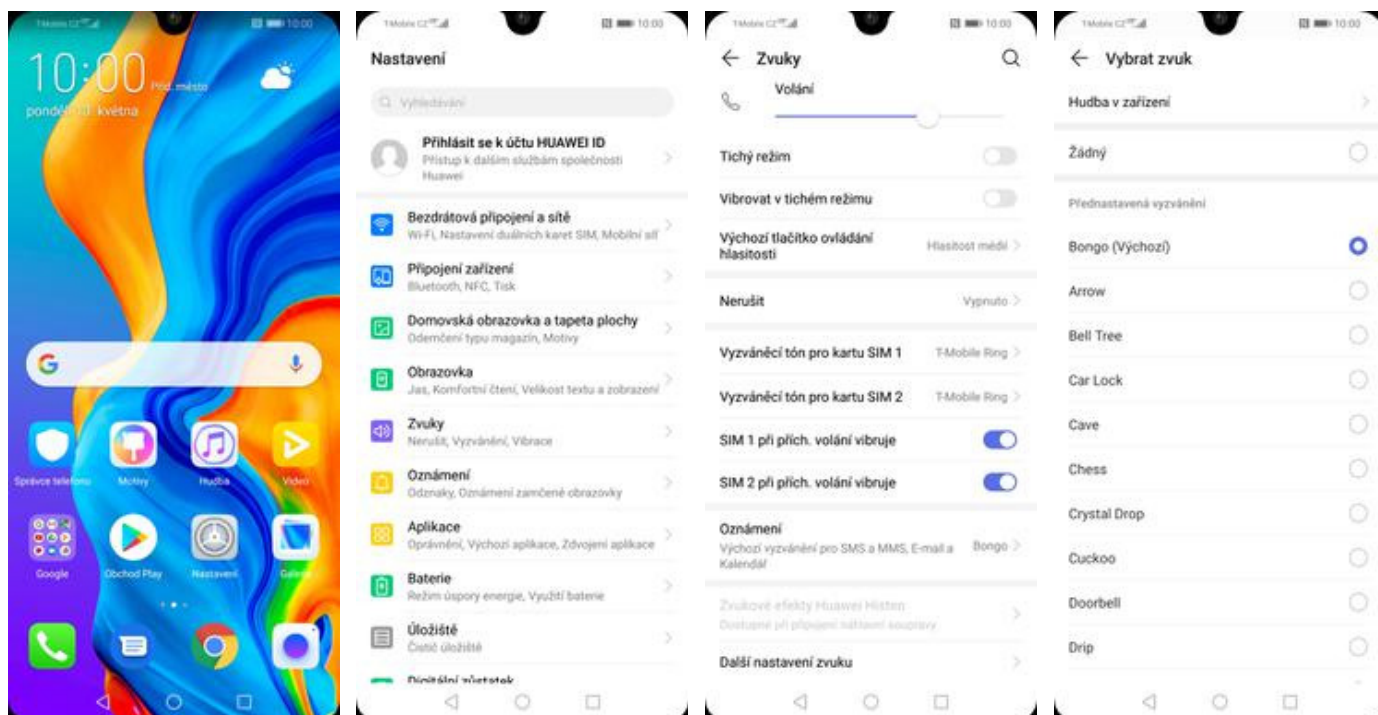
T-Mobile CZ 10:00

10:00 Prd. město
pondělí 13. května

Správce telefonu Motivy Hudba Video
Google Obchod Play Nastavení Galerie

T-Mobile CZ 10:00

Nastavení

Vyhledávání

Přihlásit se k účtu HUAWEI ID
Přístup k dalším službám společnosti Huawei

Bezdrátová připojení a sítě
Wi-Fi, Nastavení duálních karet SIM, Mobilní síť

Připojení zařízení
Bluetooth, NFC, Tisk

Domovská obrazovka a tapeta plochy
Odemčení typu magazín, Motivy

Obrazovka
Jas, Komfortní čtení, Velikost textu a zobrazení

Zvuky
Nerušit, Vyzvánění, Vibrace

Oznámení
Odznaky, Oznámení zamčené obrazovky

Aplikace
Oprávnění, Výchozí aplikace, Zdvojení aplikace

Baterie
Režim úspory energie, Využití baterie

Úložiště
Čistič úložiště

Digitální zůstatek

T-Mobile CZ 10:00

← Zvuky

Volání

Tichý režim

Vibrovat v tichém režimu

Výchozí tlačítko ovládání hlasitosti Hlasitost médií

Nerušit Vypnuto

Vyzváněcí tón pro kartu SIM 1 T-Mobile Ring

Vyzváněcí tón pro kartu SIM 2 T-Mobile Ring

SIM 1 při přích. volání vibruje

SIM 2 při přích. volání vibruje

Oznámení
Výchozí vyzvánění pro SMS a MMS, E-mail a Kalendář Bongo

Zvukové efekty Huawei Histen
Dostupné při připojení náhlavní soupravy

Další nastavení zvuku

T-Mobile CZ 10:00

← Vybrat zvuk

Hudba v zařízení

Žádný

Přednastavená vyzvánění

Bongo (Výchozí)

Arrow

Bell Tree

Car Lock

Cave

Chess

Crystal Drop

Cuckoo

Doorbell

Drip